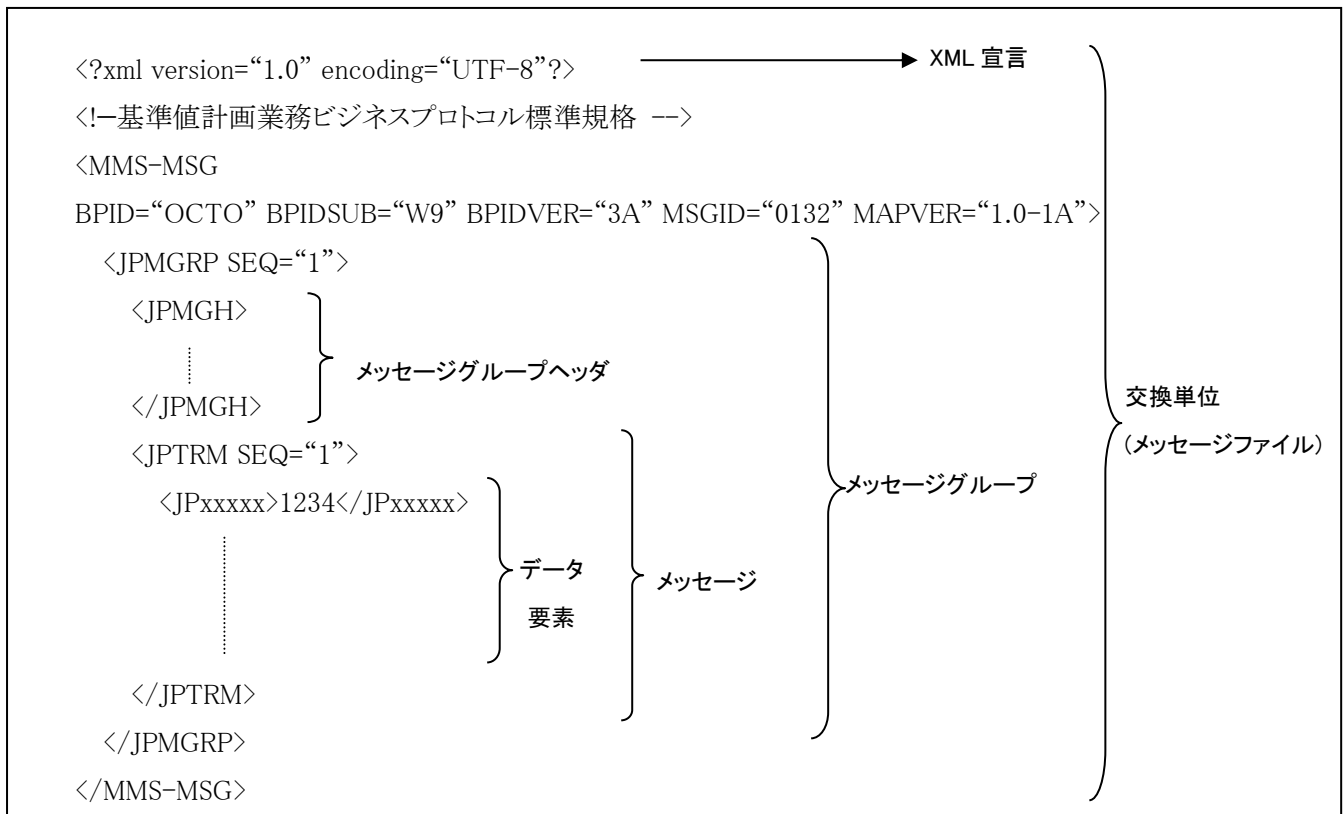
〈?xml version="1.0" encoding="UTF-8"?〉 XML 宣言

〈!ー基準値計画業務ビジネスプロトコル標準規格 --〉

〈MMS-MSG

BPID="OCTO" BPIDSUB="W9" BPIDVER="3A" MSGID="0132" MAPVER="1.0-1A"〉

〈JPMGRP SEQ="1"〉

〈JPMGH〉

⋮

〈/JPMGH〉

メッセージグループヘッダ

〈JPTRM SEQ="1"〉

〈JPxxxxx〉1234〈/JPxxxxx〉

⋮

データ要素

メッセージ

〈/JPTRM〉

メッセージグループ

〈/JPMGRP〉

〈/MMS-MSG〉

交換単位

(メッセージファイル)